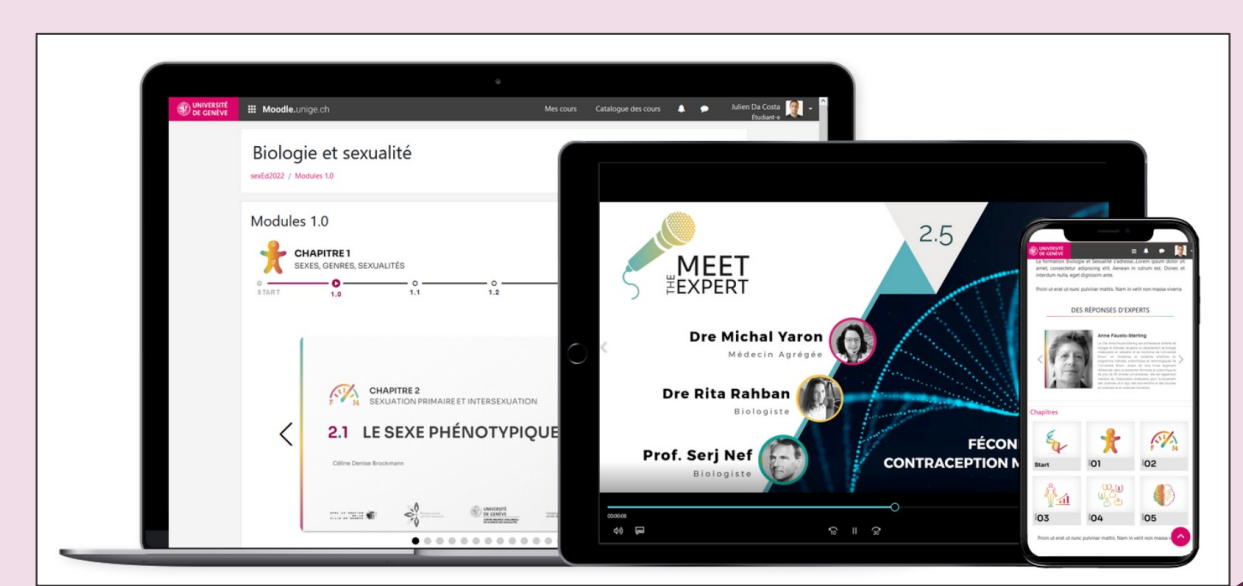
UNIVERSITÉ DE GENÈVE

Moodle.unige.ch

Mes cours   Catalogue des cours

Julien Da Costa
Etudiant·e

Biologie et sexualité

sexEd2022 / Modules 1.0

Modules 1.0

CHAPITRE 1
SEXES, GENRES, SEXUALITÉS

START   1.0   1.1   1.2

CHAPITRE 2
SEXUATION PRIMAIRE ET INTERSEXUATION

2.1 LE SEXE PHÉNOTYPIQUE

Céline Denise Brockmann

UNIVERSITÉ DE GENÈVE

2.5

MEET THE EXPERT

Dre Michal Yaron
Médecin Agrégée

Dre Rita Rahban
Biologiste

Prof. Serj Nef
Biologiste

FÉCON
CONTRACEPTION M

00:00:08

UNIVERSITÉ DE GENÈVE

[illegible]

DES RÉPONSES D'EXPERTS

Anne Fauvin-Sterling

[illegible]

Chapitres

Start   01   02

03   04   05

Proin ut erat ut nunc pulvinar mattis. Nam in velit non massa viverra